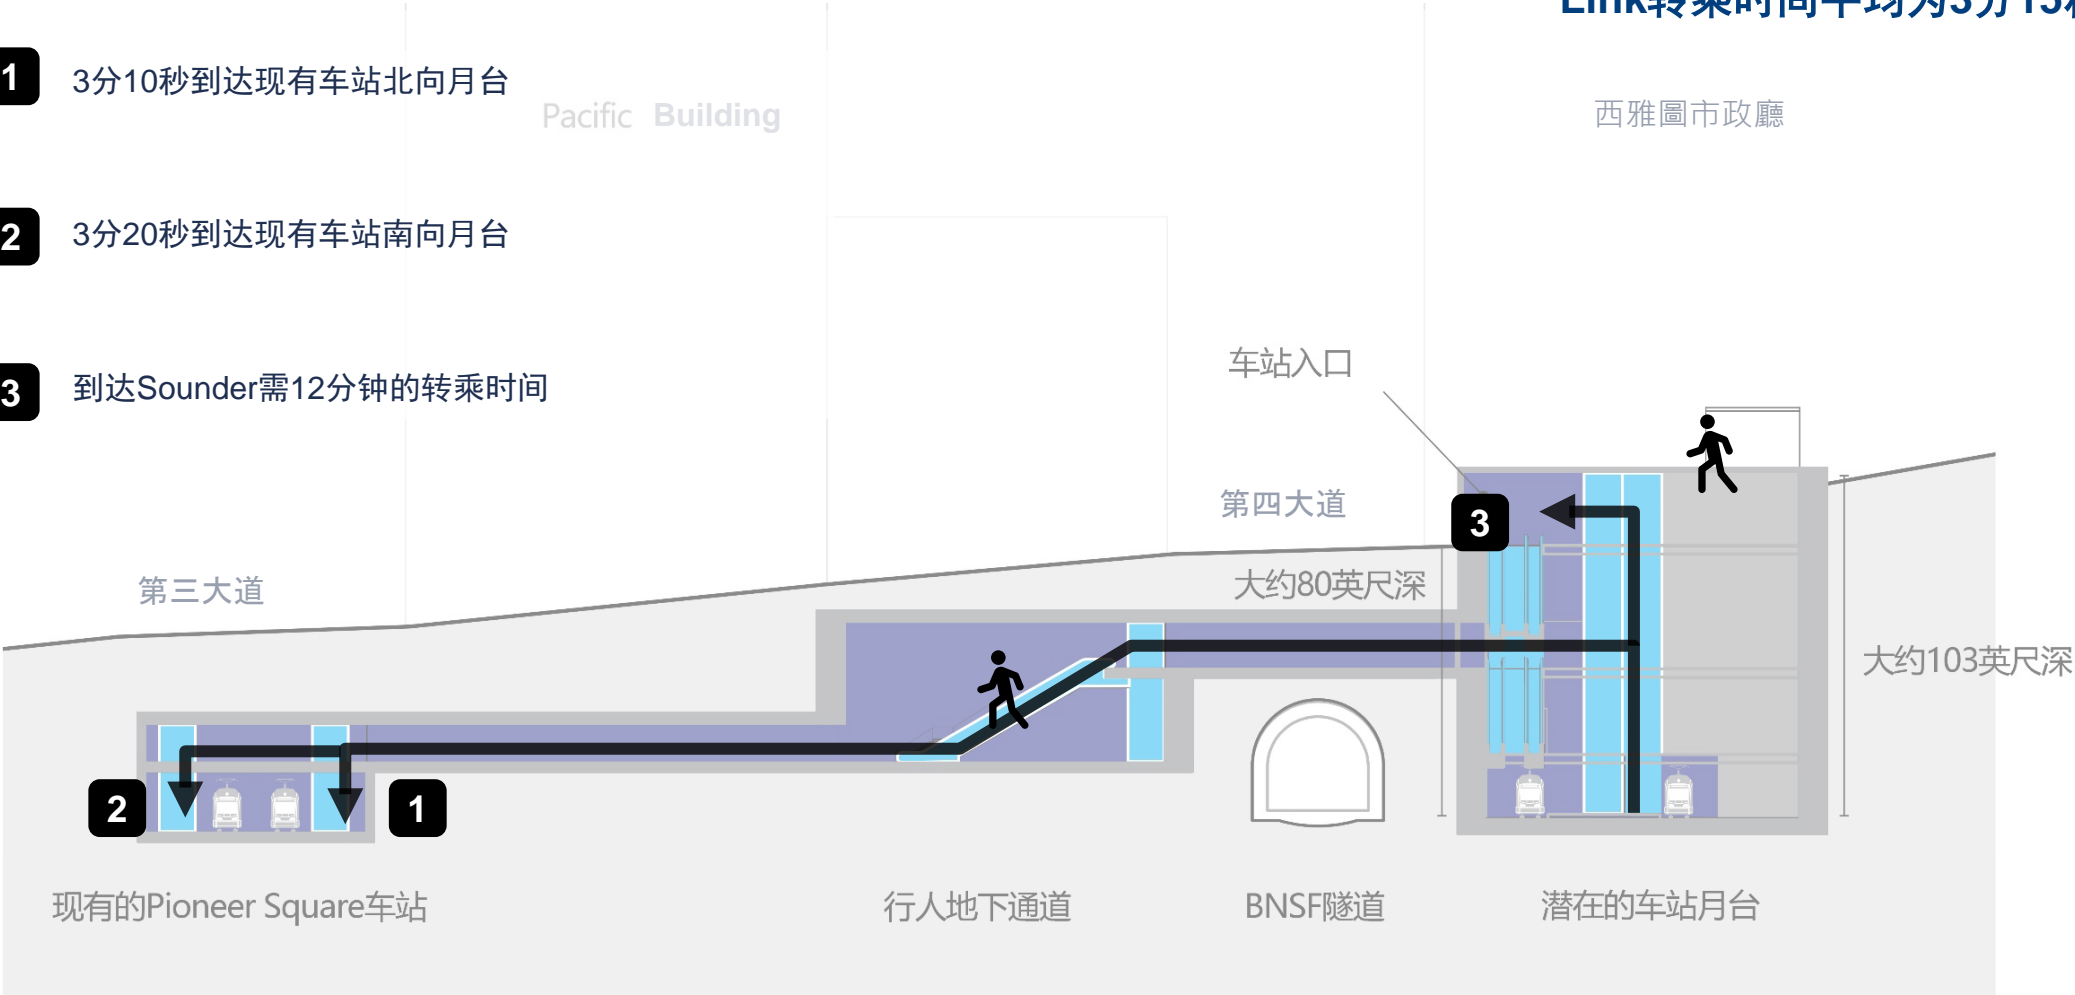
Link转乘时间平均为3分15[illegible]

1 3分10秒到达现有车站北向月台

Pacific Building

西雅圖市政廳

2 3分20秒到达现有车站南向月台

车站入口

3 到达Sounder需12分钟的转乘时间

第四大道

3

第三大道

大约80英尺深

大约103英尺深

2

1

现有的Pioneer Square车站

行人地下通道

BNSF隧道

潜在的车站月台